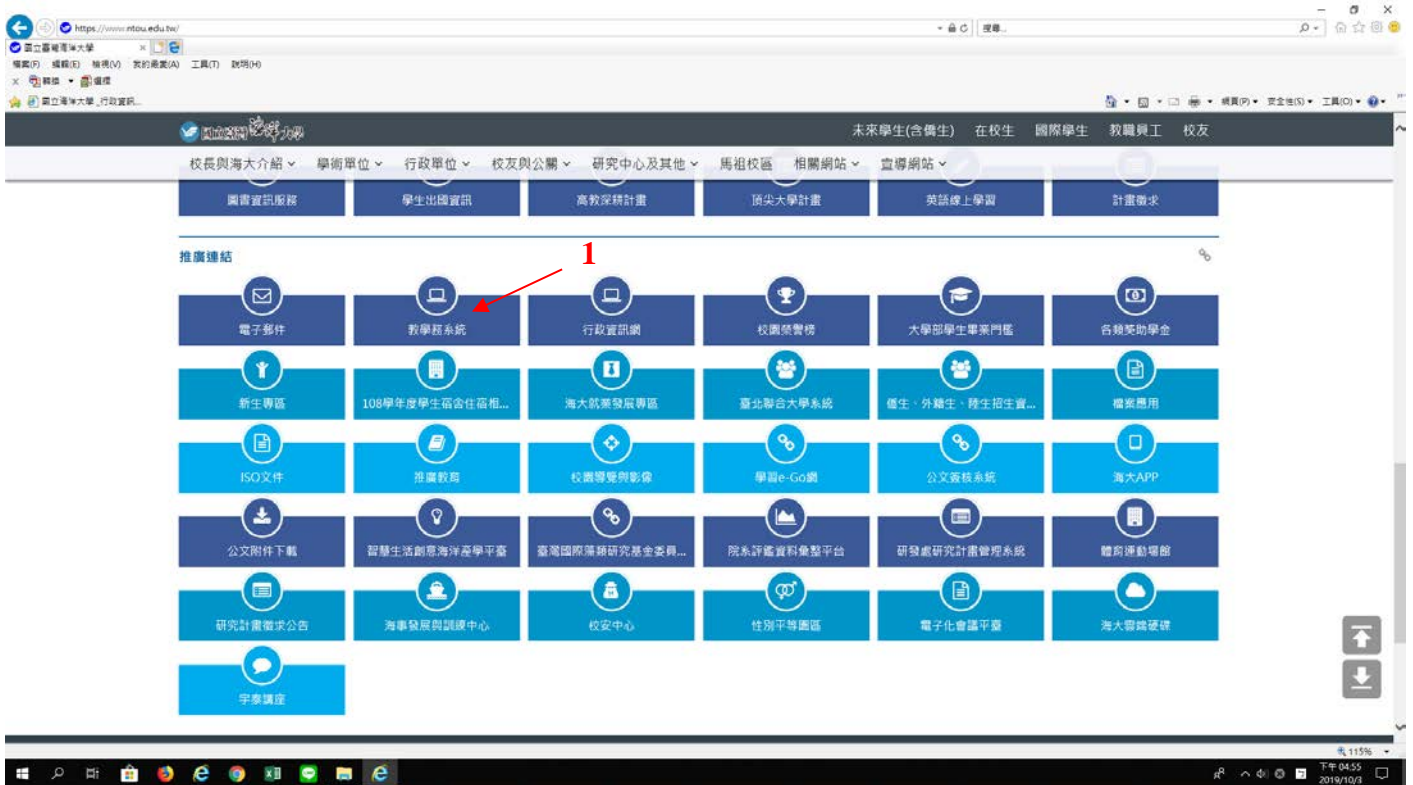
https://www.ntou.edu.tw/

搜尋...

國立臺灣海洋大學

檔案(F) 編輯(E) 檢視(V) 我的最愛(A) 工具(T) 說明(H)

國立海洋大學_行政資訊...

網頁(P) 安全性(S) 工具(O)

國立臺灣海洋大學

未來學生(含僑生) 在校生 國際學生 教職員工 校友

校長與海大介紹 學術單位 行政單位 校友與公關 研究中心及其他 馬祖校區 相關網站 宣導網站

圖書資訊服務 學生出國資訊 高教深耕計畫 頂尖大學計畫 英語線上學習 計畫徵求

推廣連結

1

電子郵件 教學務系統 行政資訊網 校園榮譽榜 大學部學生畢業門檻 各類獎助學金

新生專區 108學年度學生宿舍住宿相... 海大就業發展專區 臺北聯合大學系統 僑生、外籍生、陸生招生資... 檔案應用

ISO文件 推廣教育 校園導覽與影像 學習e-Go網 公文簽核系統 海大APP

公文附件下載 智慧生活創意海洋產學平臺 臺灣國際藻類研究基金委員... 院系評鑑資料彙整平台 研發處研究計畫管理系統 體育運動場館

研究計畫徵求公告 海事發展與訓練中心 校安中心 性別平等園區 電子化會議平臺 海大雲端硬碟

宇泰講座

115%

下午 04:55
2019/10/3